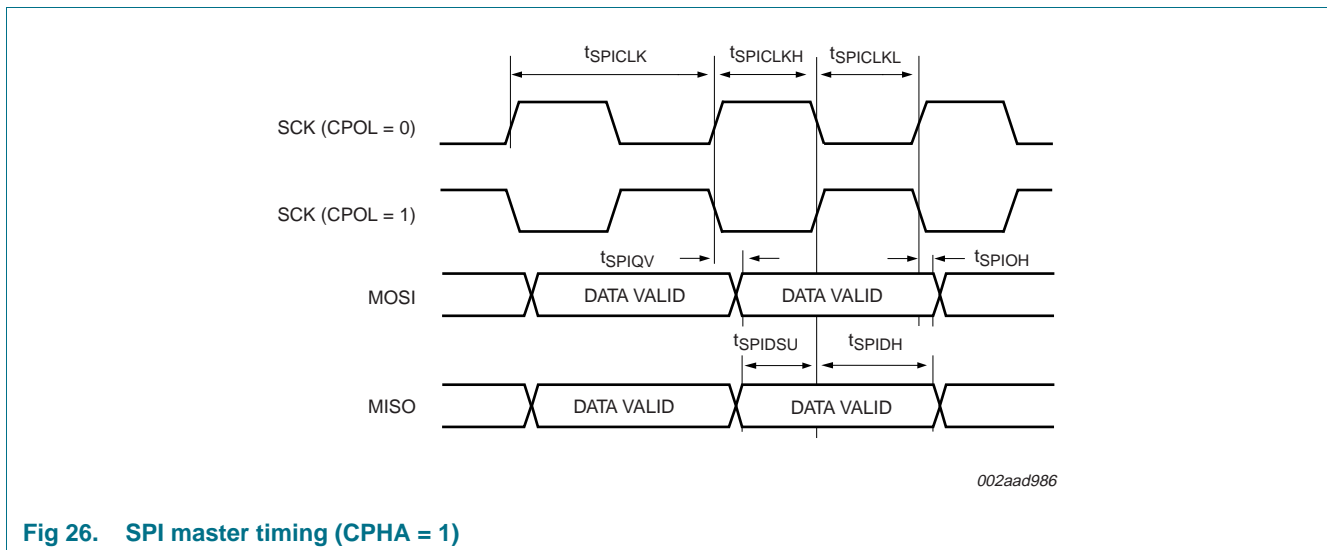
$t_{SPICLK}$

$t_{SPICLKH}$

$t_{SPICLKL}$

SCK (CPOL = 0)

SCK (CPOL = 1)

$t_{SPIQV}$

$t_{SPIOH}$

MOSI

DATA VALID

DATA VALID

$t_{SPIDSU}$

$t_{SPIDH}$

MISO

DATA VALID

DATA VALID

002aad986

Fig 26. SPI master timing (CPHA = 1)